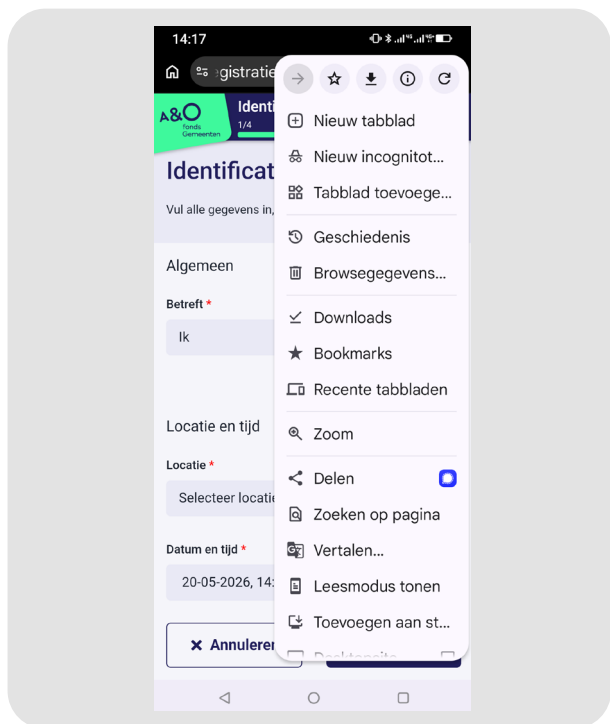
14:17

egistratie

A&O Fonds Gemeenten

Identi

1/4

Identificat

Vul alle gegevens in,

Algemeen

Betreft *

Ik

Locatie en tijd

Locatie *

Selecteer locatie

Datum en tijd *

20-05-2026, 14:

× Annuleren

Nieuw tabblad

Nieuw incognitot...

Tabblad toevoege...

Geschiedenis

Browsegegevens...

Downloads

Bookmarks

Recente tabbladen

Zoom

Delen

Zoeken op pagina

Vertalen...

Leesmodus tonen

Toevoegen aan st...

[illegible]